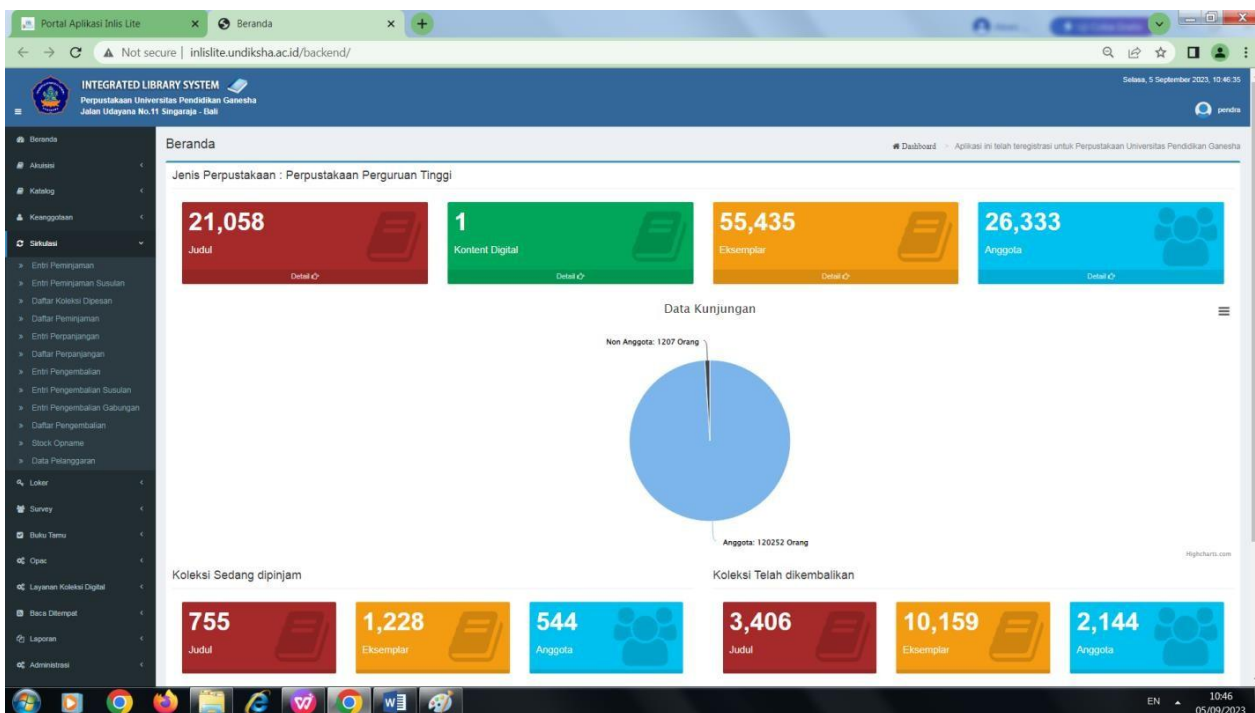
Portal Aplikasi Inlis Lite
Beranda
Not secure | inlislite.undiksha.ac.id/backend/

INTEGRATED LIBRARY SYSTEM
Perpustakaan Universitas Pendidikan Ganesha
Jalan Udayana No.11 Singaraja - Bali

Selasa, 5 September 2023, 10:46:35
pendra

Beranda
Akuisisi
Katalog
Keanggotaan
Sirkulasi
» Entri Peminjaman
» Entri Peminjaman Susulan
» Daftar Koleksi Dipesan
» Daftar Peminjaman
» Entri Perpanjangan
» Daftar Perpanjangan
» Entri Pengembalian
» Entri Pengembalian Susulan
» Entri Pengembalian Gabungan
» Daftar Pengembalian
» Stock Opname
» Data Pelanggaran
Loker
Survey
Buku Tamu
Opac
Layanan Koleksi Digital
Baca Ditempat
Laporan
Administrasi

Beranda
Dashboard > Aplikasi ini telah teregistrasi untuk Perpustakaan Universitas Pendidikan Ganesha

Jenis Perpustakaan : Perpustakaan Perguruan Tinggi

21,058
Judul
Detail

1
Kontent Digital
Detail

55,435
Eksemplar
Detail

26,333
Anggota
Detail

Data Kunjungan

Non Anggota: 1207 Orang
Anggota: 120252 Orang

Highcharts.com

Koleksi Sedang dipinjam

755
Judul

1,228
Eksemplar

544
Anggota

Koleksi Telah dikembalikan

3,406
Judul

10,159
Eksemplar

2,144
Anggota

EN
10:46
05/09/2023